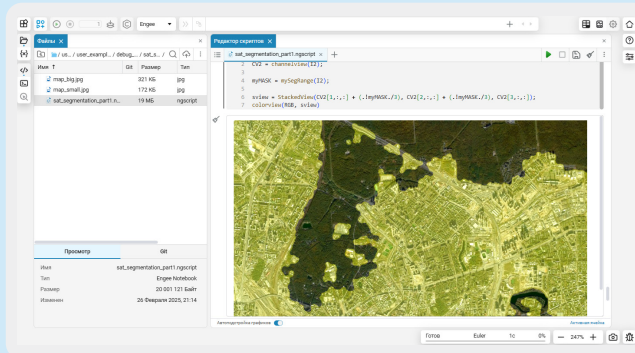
Engee

Файлы ×

/ us... / user_exampl... / debug_... / sat_s... /

| Имя ↑ | Git | Размер | Тип |
|---|---|---|---|
| map_big.jpg | | 321 КБ | jpg |
| map_small.jpg | | 172 КБ | jpg |
| sat_segmentation_part1.n... | | 19 МБ | ngscript |

Просмотр

Git

| | |
|---|---|
| Имя | sat_segmentation_part1.ngscript |
| Тип | Engee Notebook |
| Размер | 20 001 121 Байт |
| Изменен | 26 Февраля 2025, 21:14 |

Редактор скриптов ×

sat_segmentation_part1.ngscript ×

CV2 = channelview(I2);

myMASK = mySegRange(I2);

sview = StackedView(CV2[1,:,:] + (.!myMASK./3), CV2[2,:,:] + (.!myMASK./3), CV2[3,:,:]);
colorview(RGB, sview)

Автообновление графиков

Активная вкладка

Готов

Euler

1с

0%

247%